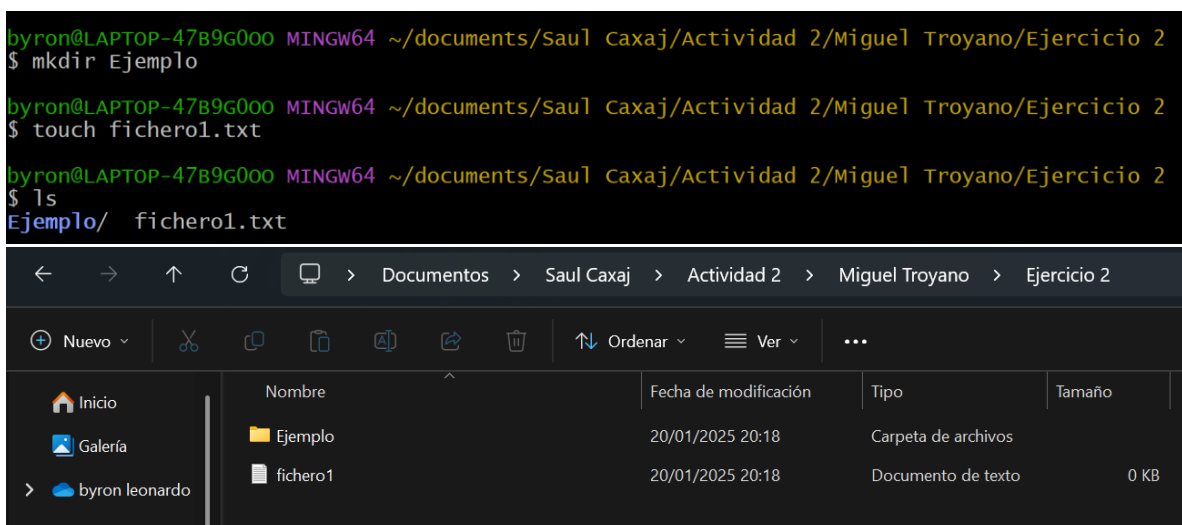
byron@LAPTOP-47B9G000 MINGW64 ~/documents/Saul Caxaj/Actividad 2/Miguel Troyano/Ejercicio 2
$ mkdir Ejemplo

byron@LAPTOP-47B9G000 MINGW64 ~/documents/Saul Caxaj/Actividad 2/Miguel Troyano/Ejercicio 2
$ touch fichero1.txt

byron@LAPTOP-47B9G000 MINGW64 ~/documents/Saul Caxaj/Actividad 2/Miguel Troyano/Ejercicio 2
$ ls
Ejemplo/  fichero1.txt

Documentos > Saul Caxaj > Actividad 2 > Miguel Troyano > Ejercicio 2

Nuevo  Ordenar  Ver  ...

Inicio
Galería
byron leonardo

| Nombre | Fecha de modificación | Tipo | Tamaño |
|---|---|---|---|
| Ejemplo | 20/01/2025 20:18 | Carpeta de archivos | |
| fichero1 | 20/01/2025 20:18 | Documento de texto | 0 KB |